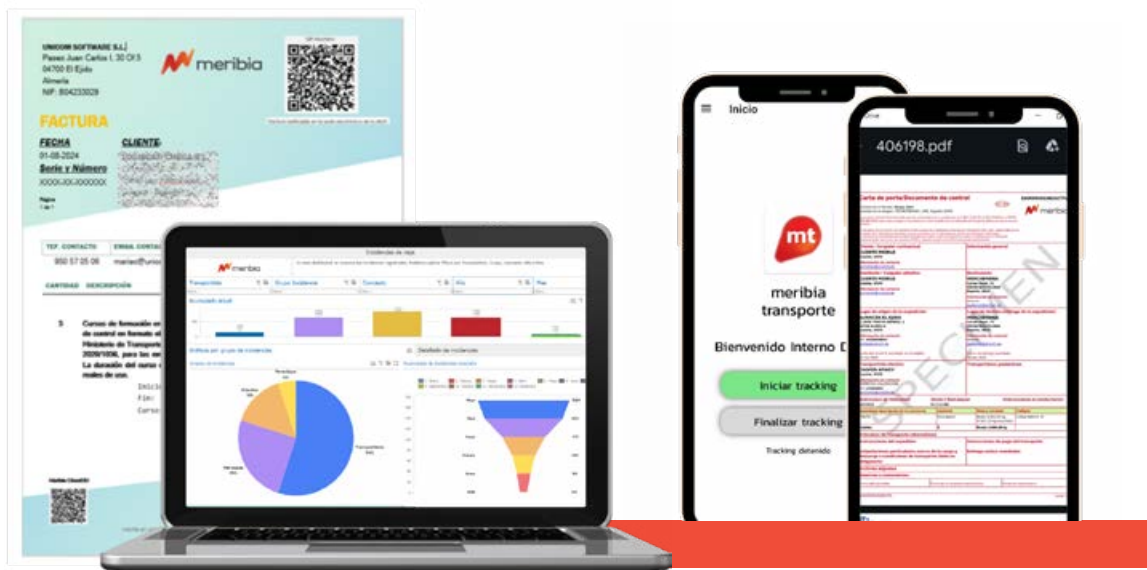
UNICOM SOFTWARE S.L.
Paseo Juan Carlos I, 30 Of.5
04700 El Ejido
Almería
NIF: B04233029

meribia

FACTURA

FECHA
01-08-2024

CLIENTE:

Serie y Número
XXXX-XX/XXXXXX

Página
1 de 1

TEF. CONTACTO
950 57 05 06

EMAIL CONTA
mariao@unico

CANTIDAD DESCRIPCIÓN

5
Cursos de formación en
de control en formato el
Ministerio de Transporte
2020/1696, por las en
La duración del curso
reales de uso.

Inici
Fin:
Curso

meribia

Evidencias de viaje

Transportista
Grupo Incidencia
Concepto
Año
Mes

Evolución anual

Gráfico por grupo de incidencia
Desglose de incidencias

Inicio

mt

meribia
transporte

Bienvenido Interno D

Iniciar tracking

Finalizar tracking

Tracking detenido

406198.pdf

Carta de porte/Documento de control

meribia

SPECIMEN